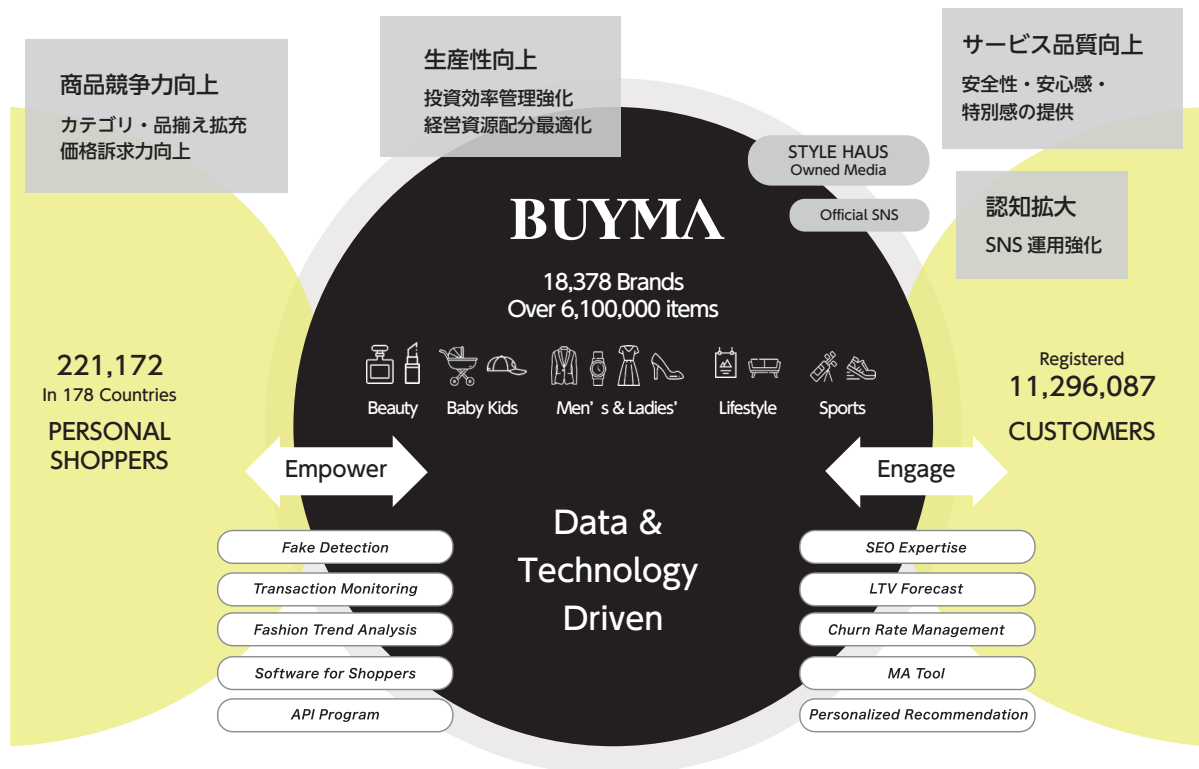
商品競争力向上
カテゴリ・品揃え拡充
価格訴求力向上

生産性向上
投資効率管理強化
経営資源配分最適化

サービス品質向上
安全性・安心感・
特別感の提供

STYLE HAUS
Owned Media

Official SNS

認知拡大
SNS 運用強化

BUYMA

18,378 Brands
Over 6,100,000 items

Beauty
Baby Kids
Men's & Ladies'
Lifestyle
Sports

221,172
In 178 Countries
PERSONAL SHOPPERS

Registered
11,296,087
CUSTOMERS

Empower

Engage

Data & Technology Driven

Fake Detection
Transaction Monitoring
Fashion Trend Analysis
Software for Shoppers
API Program

SEO Expertise
LTV Forecast
Churn Rate Management
MA Tool
Personalized Recommendation